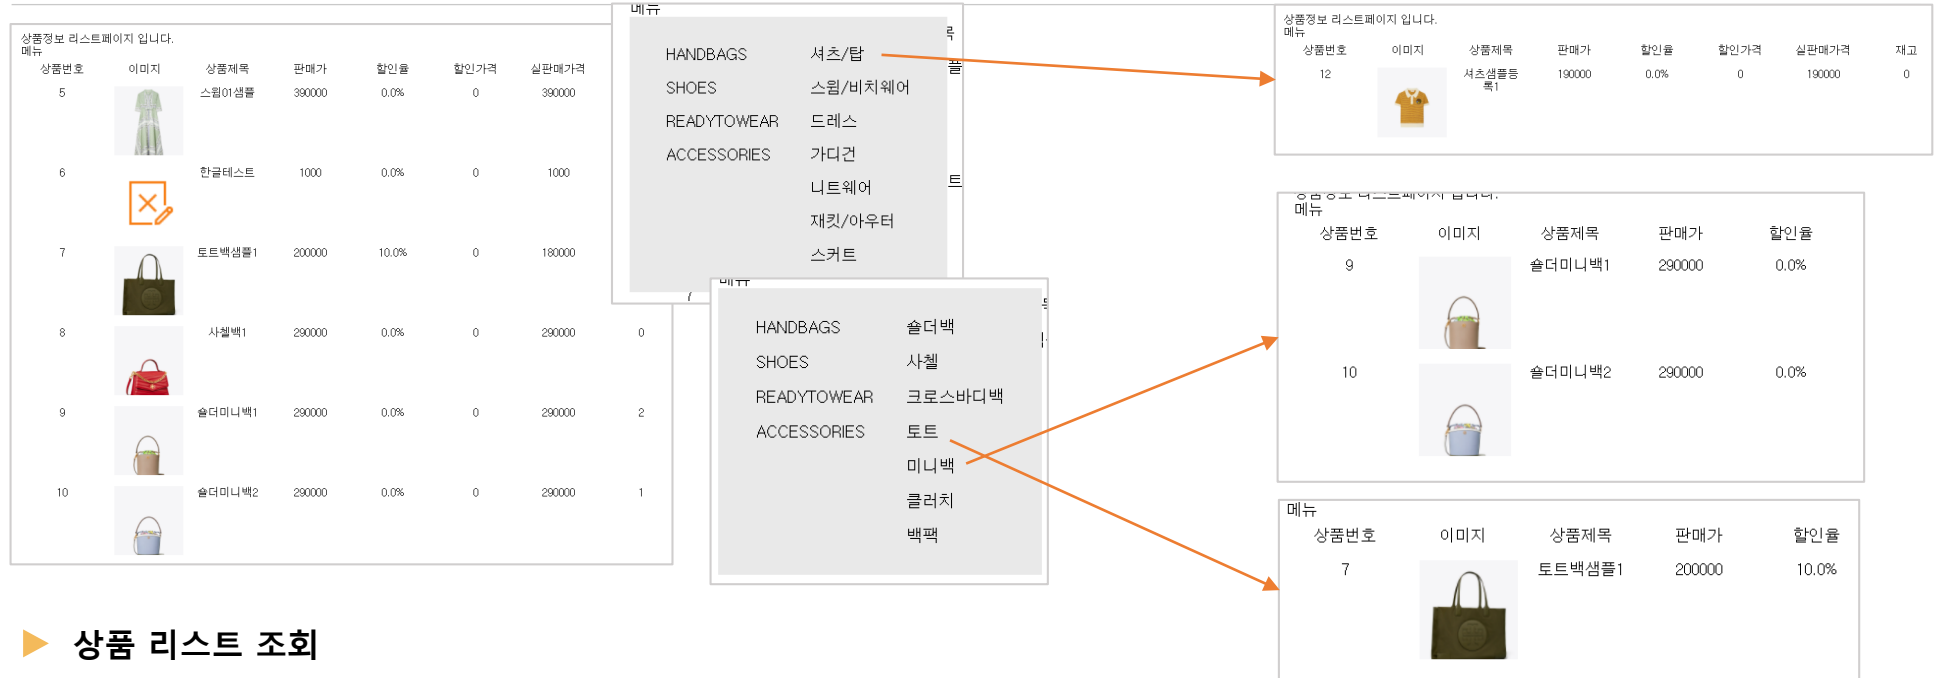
상품정보 리스트페이지 입니다.
메뉴

| 상품번호 | 이미지 | 상품제목 | 판매가 | 할인율 | 할인가격 | 실판매가격 | |
|---|---|---|---|---|---|---|---|
| 5 | | 스윔01샘플 | 390000 | 0.0% | 0 | 390000 | |
| 6 | | 한글테스트 | 1000 | 0.0% | 0 | 1000 | |
| 7 | | 토트백샘플1 | 200000 | 10.0% | 0 | 180000 | |
| 8 | | 사첼백1 | 290000 | 0.0% | 0 | 290000 | 0 |
| 9 | | 숄더미니백1 | 290000 | 0.0% | 0 | 290000 | 2 |
| 10 | | 숄더미니백2 | 290000 | 0.0% | 0 | 290000 | 1 |

메뉴
HANDBAGS
SHOES
READYTOWEAR
ACCESSORIES
셔츠/탑
스윔/비치웨어
드레스
가디건
니트웨어
재킷/아우터
스커트

메뉴
HANDBAGS
SHOES
READYTOWEAR
ACCESSORIES
숄더백
사첼
크로스바디백
토트
미니백
클러치
백팩

상품정보 리스트페이지 입니다.
메뉴

| 상품번호 | 이미지 | 상품제목 | 판매가 | 할인율 | 할인가격 | 실판매가격 | 재고 |
|---|---|---|---|---|---|---|---|
| 12 | | 셔츠샘플등록1 | 190000 | 0.0% | 0 | 190000 | 0 |

메뉴

| 상품번호 | 이미지 | 상품제목 | 판매가 | 할인율 |
|---|---|---|---|---|
| 9 | | 숄더미니백1 | 290000 | 0.0% |
| 10 | | 숄더미니백2 | 290000 | 0.0% |

메뉴

| 상품번호 | 이미지 | 상품제목 | 판매가 | 할인율 |
|---|---|---|---|---|
| 7 | | 토트백샘플1 | 200000 | 10.0% |

상품 리스트 조회